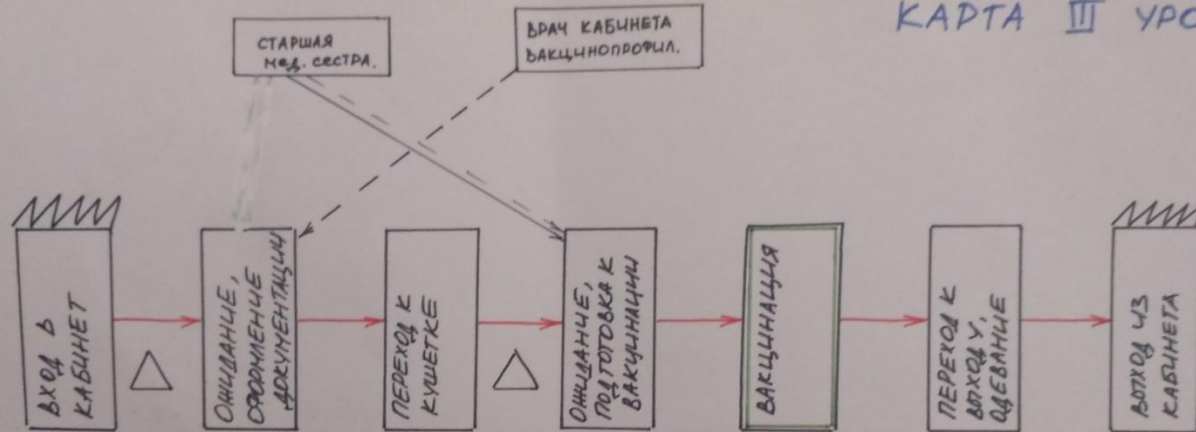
КАРТА III УРО

СТАРШАЯ мед. сестра.

ВРАЧ КАБИНЕТА ВАКЦИНОПРОФИЛ.

ВХОД В КАБИНЕТ

ОЖИДАНИЕ, ОФОРМЛЕНИЕ ДОКУМЕНТАЦИИ

ПЕРЕХОД К КУШЕТКЕ

ОЖИДАНИЕ, ПОДГОТОВКА К ВАКЦИНАЦИИ

ВАКЦИНАЦИЯ

ПЕРЕХОД К ВЫХОДУ, ОДЕВАНИЕ

ВЫХОД ИЗ КАБИНЕТА